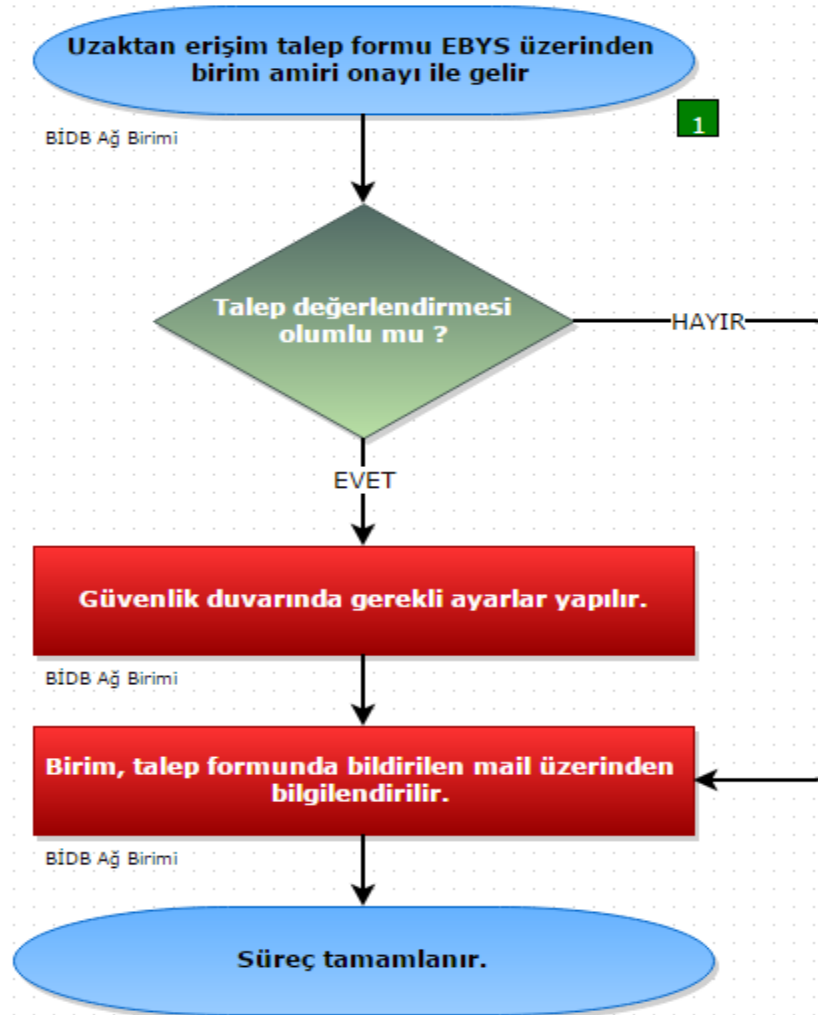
Uzaktan erişim talep formu EBYS üzerinden birim amiri onayı ile gelir

1

BİDB Ağ Birimi

Talep değerlendirmesi olumlu mu ?

HAYIR

EVET

Güvenlik duvarında gerekli ayarlar yapılır.

BİDB Ağ Birimi

Birim, talep formunda bildirilen mail üzerinden bilgilendirilir.

BİDB Ağ Birimi

Süreç tamamlanır.